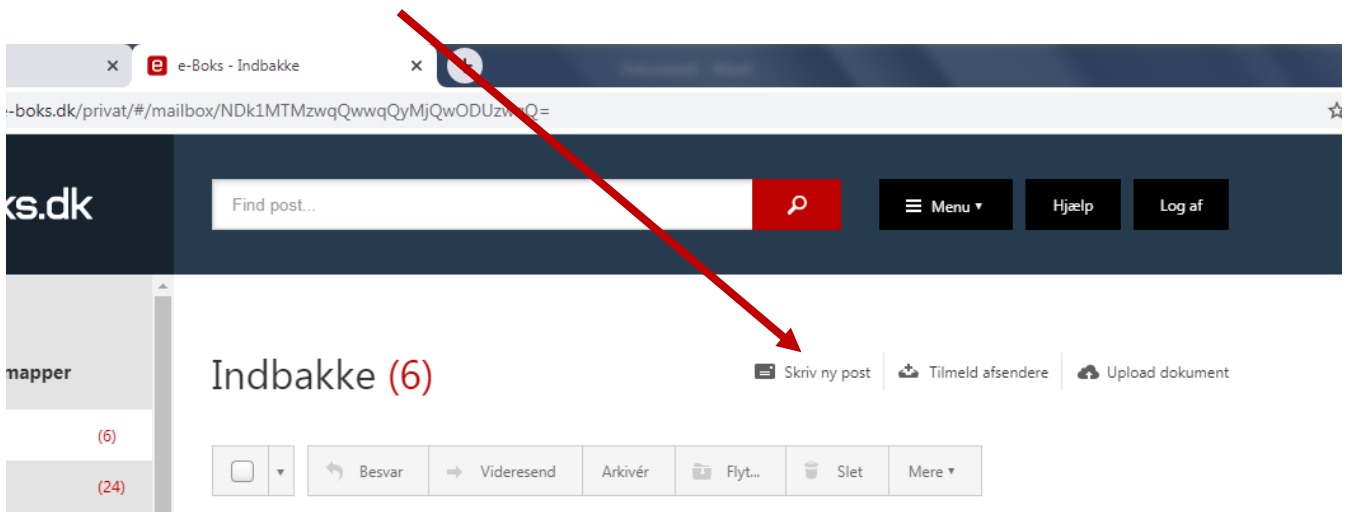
e-Boks - Indbakke

-boks.dk/privat/#/mailbox/NDk1MTMzwqQwwqQyMjQwODUzw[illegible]Q=

ks.dk

Find post...

Menu

Hjælp

Log af

mapper

(6)

(24)

Indbakke (6)

Skriv ny post

Tilmeld afsendere

Upload dokument

Besvar

Videresend

Arkivér

Flyt...

Slet

Mere